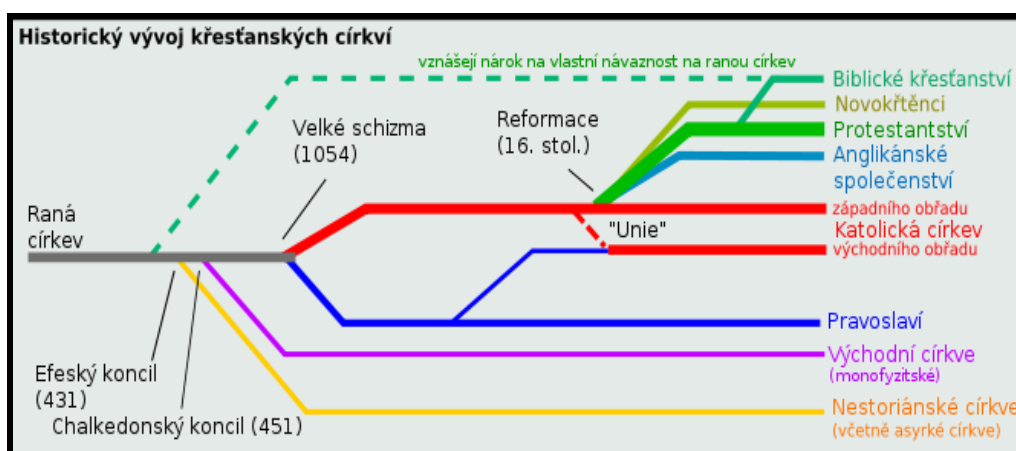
Historický vývoj křesťanských církví

vznášejí nárok na vlastní návaznost na ranou církev

Biblické křesťanství
Novokřtěnci
Protestantství
Anglikánské společenství

Velké schizma (1054)

Reformace (16. stol.)

Raná církev

západního obřadu
"Unie"
Katolická církev
východního obřadu

Pravoslaví

Východní církve
(monofyzitské)

Efeský koncil (431)

Chalkedonský koncil (451)

Nestoriánské církve
(včetně asyrké církve)